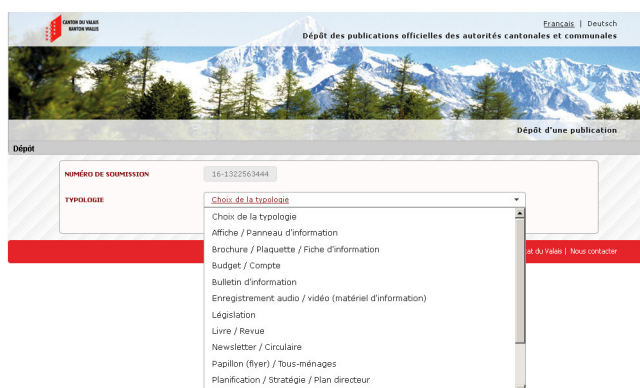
CANTON DU VALAIS
KANTON WALLIS

Français | Deutsch

Dépôt des publications officielles des autorités cantonales et communales

Dépôt d'une publication

Dépôt

NUMÉRO DE SOUMISSION
16-1322563444

TYPOLOGIE
Choix de la typologie

Choix de la typologie
Affiche / Panneau d'information
Brochure / Plaquette / Fiche d'information
Budget / Compte
Bulletin d'information
Enregistrement audio / vidéo (matériel d'information)
Législation
Livre / Revue
Newsletter / Circulaire
Papillon (flyer) / Tous-ménages
Planification / Stratégie / Plan directeur

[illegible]at du Valais | Nous contacter